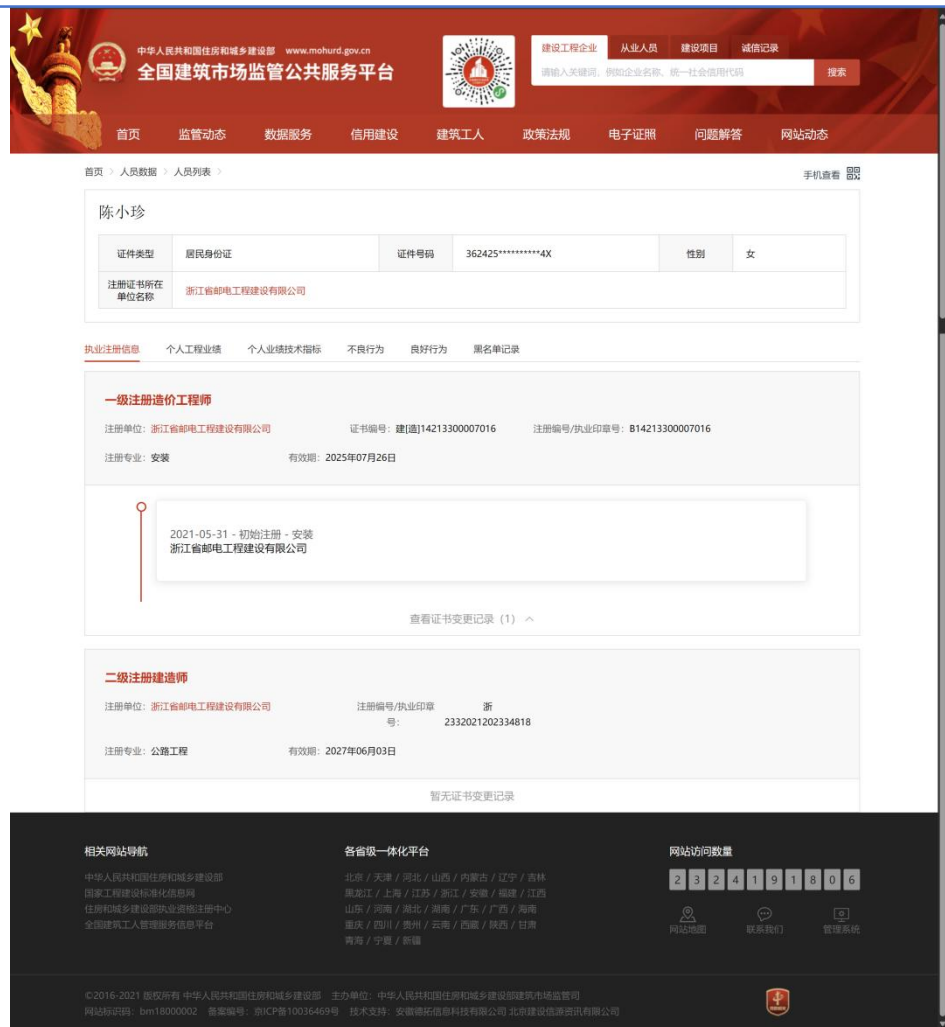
中华人民共和国住房和城乡建设部 www.mohurd.gov.cn
全国建筑市场监管公共服务平台

建设工程企业 从业人员 建设项目 诚信记录
请输入关键词，例如企业名称、统一社会信用代码
搜索

首页 监管动态 数据服务 信用建设 建筑工人 政策法规 电子证照 问题解答 网站动态

首页 > 人员数据 > 人员列表 >
手机查看

陈小珍

| 证件类型 | 居民身份证 | 证件号码 | 362425**********4X | 性别 | 女 |
|---|---|---|---|---|---|
| 注册证书所在单位名称 | 浙江省邮电工程建设有限公司 | | | | |

执业注册信息 个人工程业绩 个人业绩技术指标 不良行为 良好行为 黑名单记录

一级注册造价工程师
注册单位: 浙江省邮电工程建设有限公司 证书编号: 建[造]14213300007016 注册编号/执业印章号: B14213300007016
注册专业: 安装 有效期: 2025年07月26日

2021-05-31 - 初始注册 - 安装
浙江省邮电工程建设有限公司

查看证书变更记录 (1)

二级注册建造师
注册单位: 浙江省邮电工程建设有限公司 注册编号/执业印章号: 浙2332021202334818
注册专业: 公路工程 有效期: 2027年06月03日

暂无证书变更记录

相关网站导航
中华人民共和国住房和城乡建设部
国家工程建设标准化信息网
住房和城乡建设部执业资格注册中心
全国建筑工人管理服务信息平台

各省级一体化平台
北京 / 天津 / 河北 / 山西 / 内蒙古 / 辽宁 / 吉林
黑龙江 / 上海 / 江苏 / 浙江 / 安徽 / 福建 / 江西
山东 / 河南 / 湖北 / 湖南 / 广东 / 广西 / 海南
重庆 / 四川 / 贵州 / 云南 / 西藏 / 陕西 / 甘肃
青海 / 宁夏 / 新疆

网站访问数量
2 3 2 4 1 9 1 8 0 6
网站地图 联系我们 管理系统

©2016-2021 版权所有 中华人民共和国住房和城乡建设部 主办单位：中华人民共和国住房和城乡建设部建筑市场监管司
网站标识码：bm18000002 备案编号：京ICP备10036469号 技术支持：安徽德拓信息科技有限公司 北京建设信源资讯有限公司